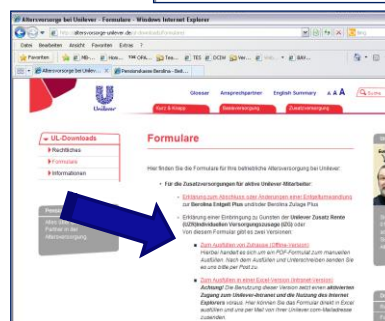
Altersvorsorge bei Unilever - Formulare - Windows Internet Explorer

http://altersvorsorge-unilever.de/ul-downloads/formulare

Datei Bearbeiten Ansicht Favoriten Extras ?

Favoriten

Altersvorsorge bei Unilever...

Pensionskasse Bensdina - Bett...

Glossar Ansprechpartner English Summary A A A Suche

Kurz & Knapp Basisversorgung Zusatzversorgung

UL-Downloads

Rechtliches

Formulare

Informationen

Formulare

Hier finden Sie die Formulare für Ihre betriebliche Altersversorgung bei Unilever:

Für die Zusatzversorgungen für aktive Unilever-Mitarbeiter:

Erklärung zum Abschluss oder Änderungen einer Entgeltumwandlung zur Berolina Entgelt Plus und/oder Berolina Zulage Plus

Erklärung einer Einbringung zu Gunsten der Unilever Zusatz Rente (UZR)/Individuellen Versorgungszusage (IZG) oder
Von diesem Formular gibt es zwei Versionen:

Zum Ausfüllen von Zuhause (Offline-Version)
Hierbei handelt es sich um ein PDF-Formular zum manuellen Ausfüllen. Nach dem Ausfüllen und Unterschreiben senden Sie es uns bitte per Post zu.

Zum Ausfüllen in einer Excel-Version (Intranet-Version)
Achtung! Die Benutzung dieser Version setzt einen aktivierten Zugang zum Unilever-Intranet und die Nutzung des Internet Explorers voraus. Hier können Sie das Formular direkt in Excel ausfüllen und uns per Mail von Ihrer Unilever com-Mailadresse zusenden.

Partner in der Altersversorgung